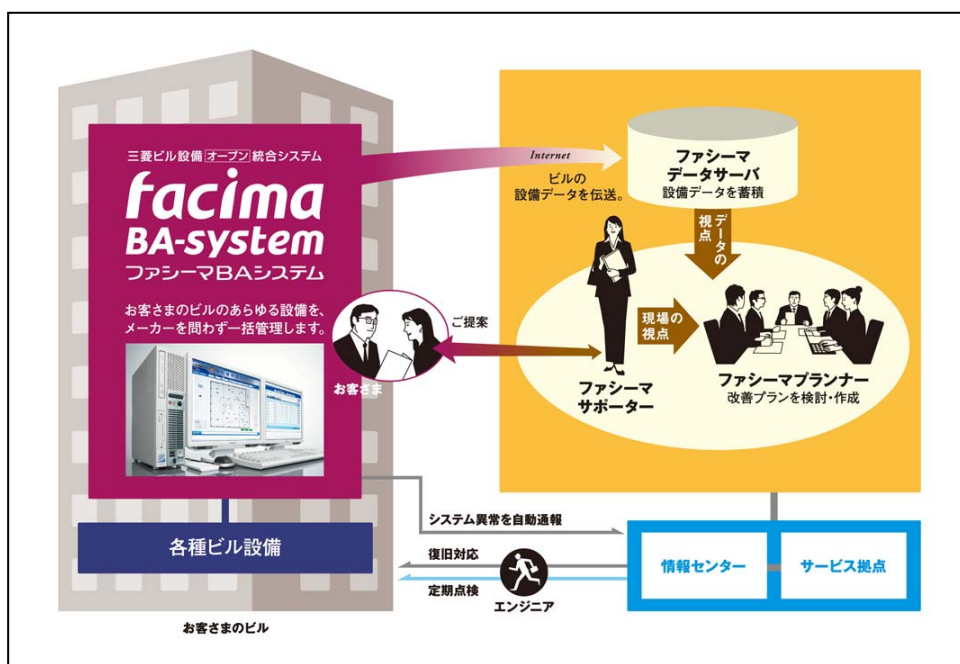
三菱ビル設備 オープン 統合システム

facima BA-system

ファシーマBAシステム

お客さまのビルのあらゆる設備を、メーカーを問わず一括管理します。

お客さま

ご提案

Internet

ビルの設備データを伝送。

ファシーマ データサーバ

設備データを蓄積

データの視点

現場の視点

ファシーマ サポーター

ファシーマプランナー

改善プランを検討・作成

各種ビル設備

システム異常を自動通報

復旧対応

定期点検

エンジニア

情報センター

サービス拠点

お客さまのビル